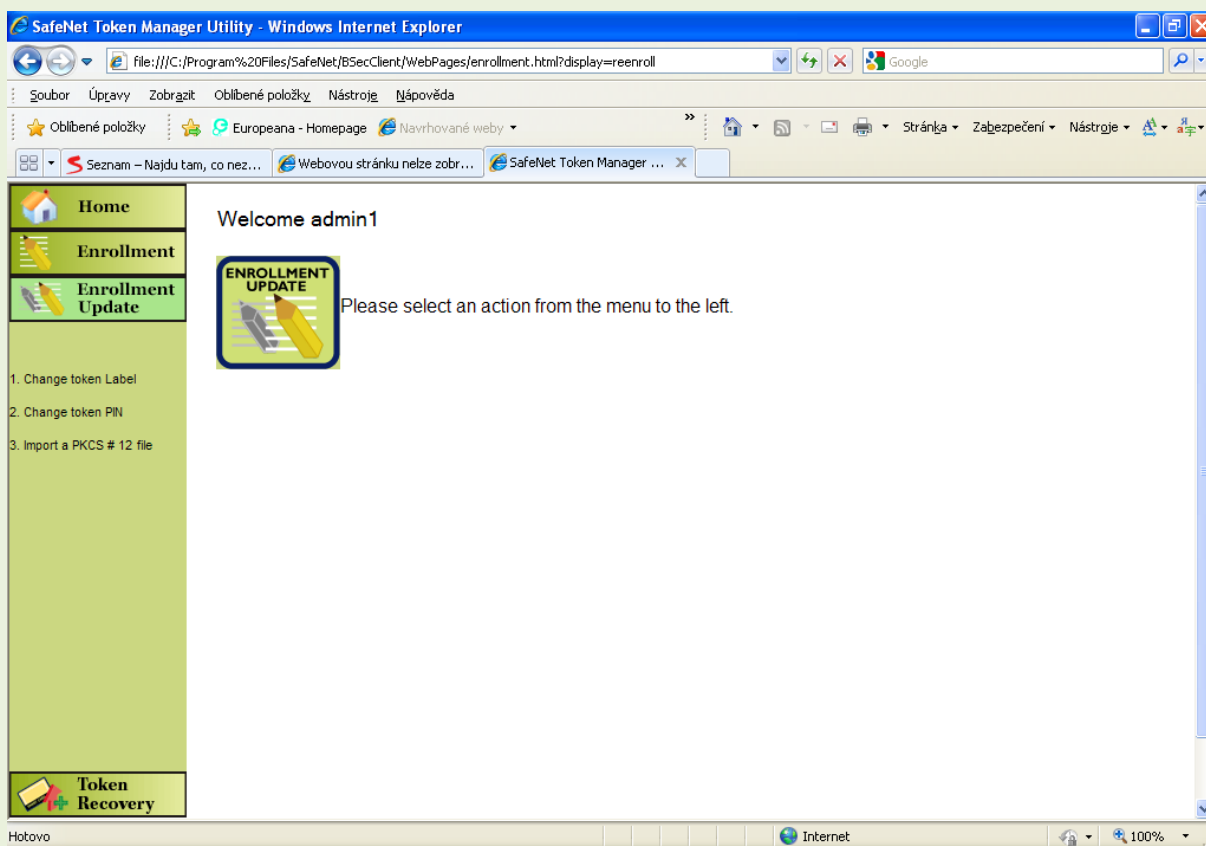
SafeNet Token Manager Utility - Windows Internet Explorer

file:///C:/Program%20Files/SafeNet/BSecClient/WebPages/enrollment.html?display=reenroll

Google

Soubor Úpravy Zobrazit Oblíbené položky Nástroje Nápověda

Oblíbené položky Europeana - Homepage Navrhované weby

Stránka Zabezpečení Nástroje

Seznam – Najdu tam, co nez... Webovou stránku nelze zobr... SafeNet Token Manager ...

Home

Enrollment

Enrollment Update

1. Change token Label

2. Change token PIN

3. Import a PKCS # 12 file

Token Recovery

Welcome admin1

ENROLLMENT UPDATE

Please select an action from the menu to the left.

Hotovo

Internet

100%